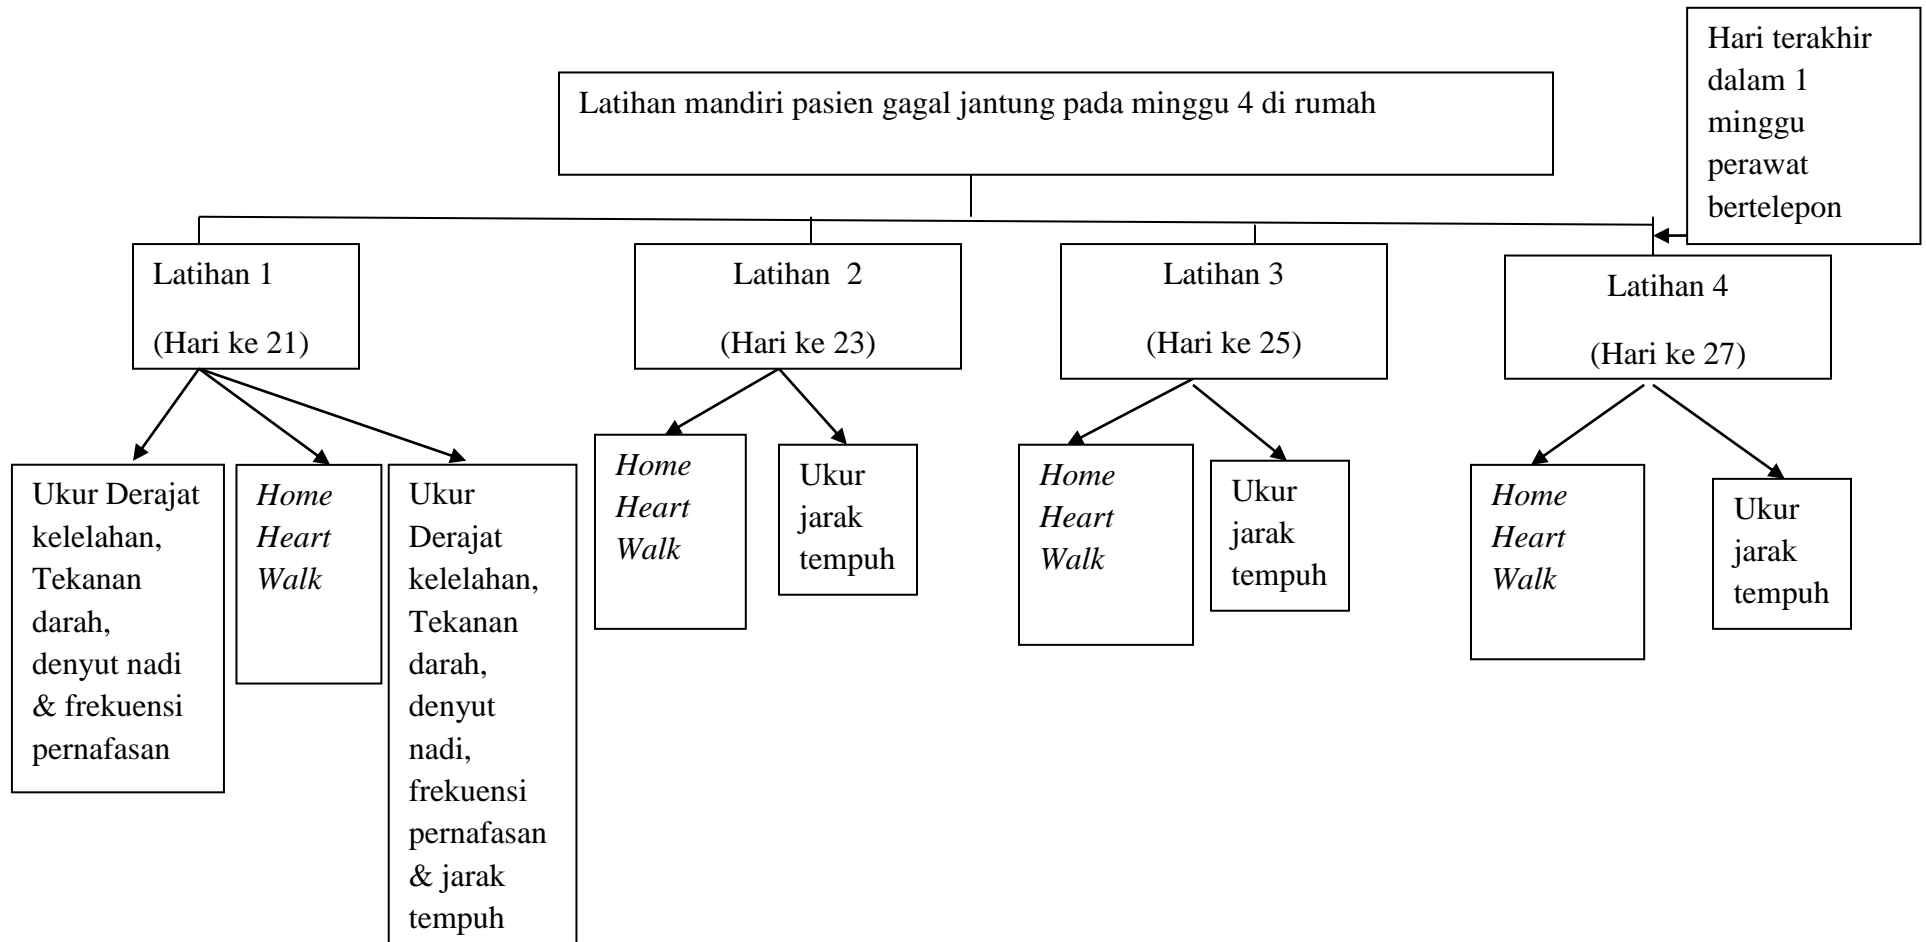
Hari terakhir dalam 1 minggu perawat bertelepon

Latihan mandiri pasien gagal jantung pada minggu 4 di rumah

Latihan 1
(Hari ke 21)

Latihan 2
(Hari ke 23)

Latihan 3
(Hari ke 25)

Latihan 4
(Hari ke 27)

Ukur Derajat kelelahan, Tekanan darah, denyut nadi & frekuensi pernafasan

*Home Heart Walk*

Ukur Derajat kelelahan, Tekanan darah, denyut nadi, frekuensi pernafasan & jarak tempuh

*Home Heart Walk*

Ukur jarak tempuh

*Home Heart Walk*

Ukur jarak tempuh

*Home Heart Walk*

Ukur jarak tempuh